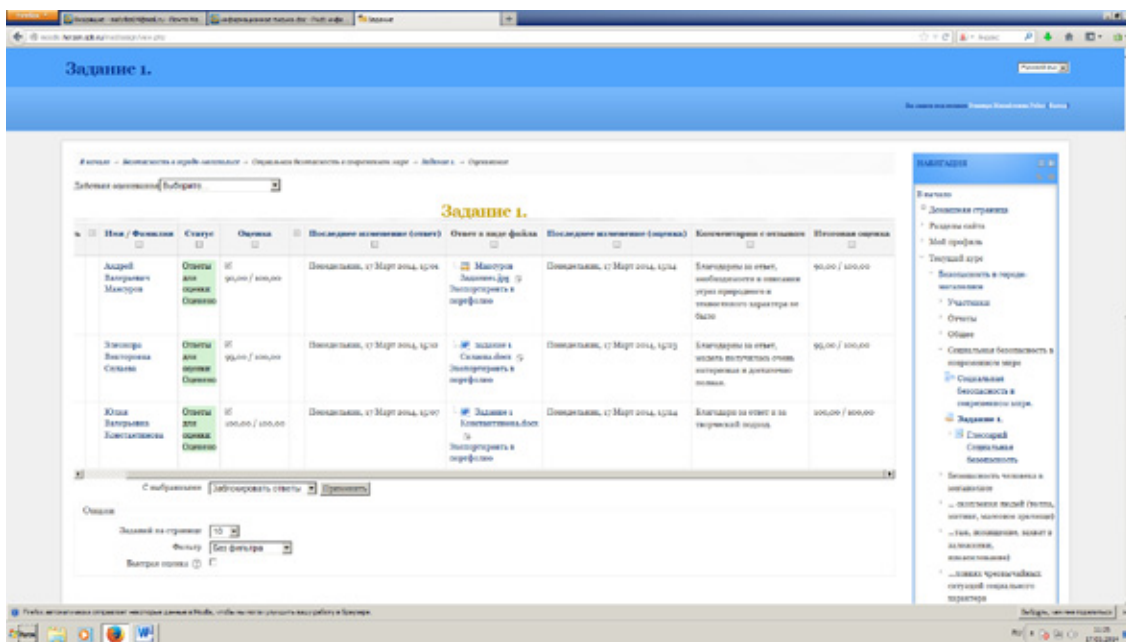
Задание 1.

В начало → Безопасность в городе мегаполисе → Социальная безопасность в современном мире → Задание 1. → Оценивание

Действия над оценками Выберите...

Задание 1.

| Имя / Фамилия | Статус | Оценка | Последнее изменение (ответ) | Ответ в виде файла | Последнее изменение (оценка) | Комментарии в отзывах | Итоговая оценка |
|---|---|---|---|---|---|---|---|
| Андрей Валерьевич Мансуров | Ответы для оценки Оценено | 90,00 / 100,00 | Понедельник, 17 Март 2014, 15:06 | Мансуров Задание.jpg Экспортировать в портфолио | Понедельник, 17 Март 2014, 15:14 | Благодарю за ответ, необходимости в описании угроз природного и техногенного характера не было | 90,00 / 100,00 |
| Элеонора Викторовна Силаева | Ответы для оценки Оценено | 95,00 / 100,00 | Понедельник, 17 Март 2014, 15:10 | задание 1 Силаева.docx Экспортировать в портфолио | Понедельник, 17 Март 2014, 15:15 | Благодарю за ответ, можете получилась очень интересная и достаточно полная. | 95,00 / 100,00 |
| Юлия Валерьевна Константинова | Ответы для оценки Оценено | 100,00 / 100,00 | Понедельник, 17 Март 2014, 15:07 | Задание 1 Константинова.docx Экспортировать в портфолио | Понедельник, 17 Март 2014, 15:14 | Благодарю за ответ и за творческий подход | 100,00 / 100,00 |

С выбранными Заблокировать ответы Применить

Опции
Заданий на странице 10
Фильтр Без фильтра
Быстрая оценка

НАВИГАЦИЯ
В начало
Домашняя страница
Разделы сайта
Мой профиль
Текущий курс
Безопасность в городе-мегаполисе
Участники
Отчеты
Общее
Социальная безопасность в современном мире
Социальная безопасность в современном мире.
Задание 1.
Глоссарий Социальная безопасность
Безопасность человека в мегаполисе
... скопления людей (толпа, митинг, массовое зрелище)
...ужи, возмещение, захват в заложники, похитителями)
...ловиях чрезвычайных ситуаций социального характера

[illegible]